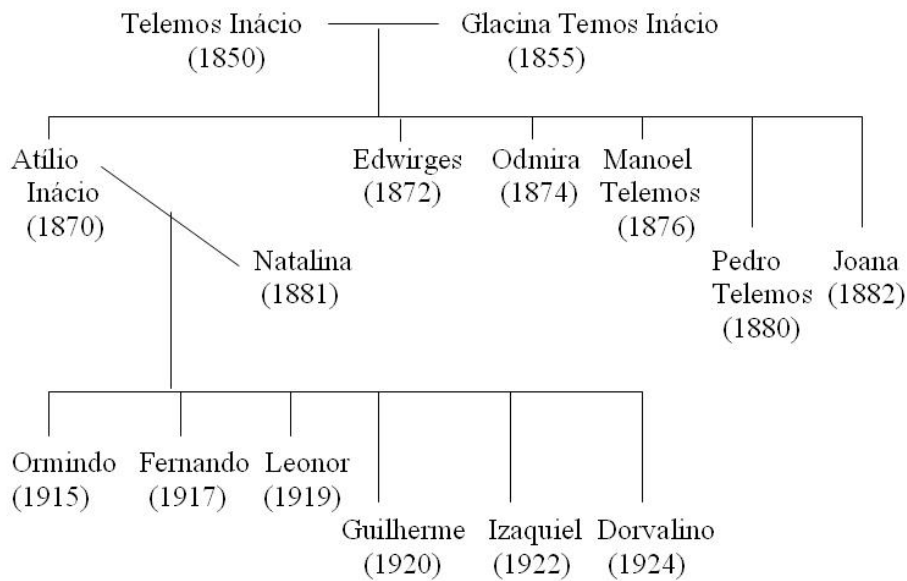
Telemos Inácio
(1850)

Glacina Temos Inácio
(1855)

Atílio
Inácio
(1870)

Edwirges
(1872)

Odmira
(1874)

Manoel
Telemos
(1876)

Pedro
Telemos
(1880)

Joana
(1882)

Natalina
(1881)

Ormindo
(1915)

Fernando
(1917)

Leonor
(1919)

Guilherme
(1920)

Izaquiel
(1922)

Dorvalino
(1924)